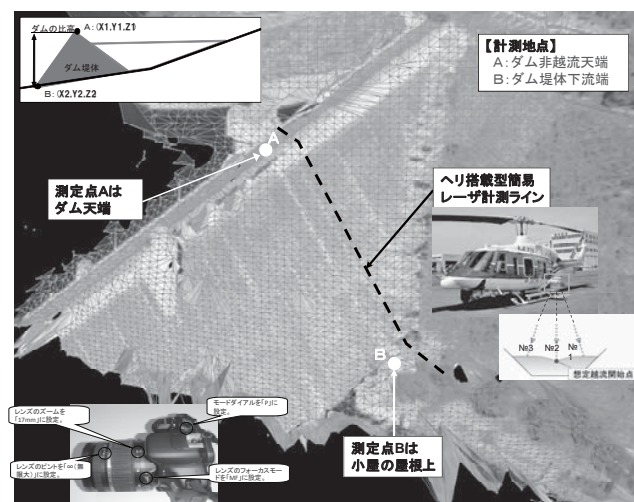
ダムの比高
A：(X1.Y1.Z1)
ダム堤体
B：(X2.Y2.Z2)

【計測地点】
A：ダム非越流天端
B：ダム堤体下流端

A

測定点Aは
ダム天端

ヘリ搭載型簡易
レーザ計測ライン

№3 №2 №1
想定越流開始点

B

モードダイアルを「P」に設定。

レンズのズームを「17mm」に設定。

レンズのピントを「∞(無限大)」に設定。

レンズのフォーカスモードを「MF」に設定。

測定点Bは
小屋の屋根上